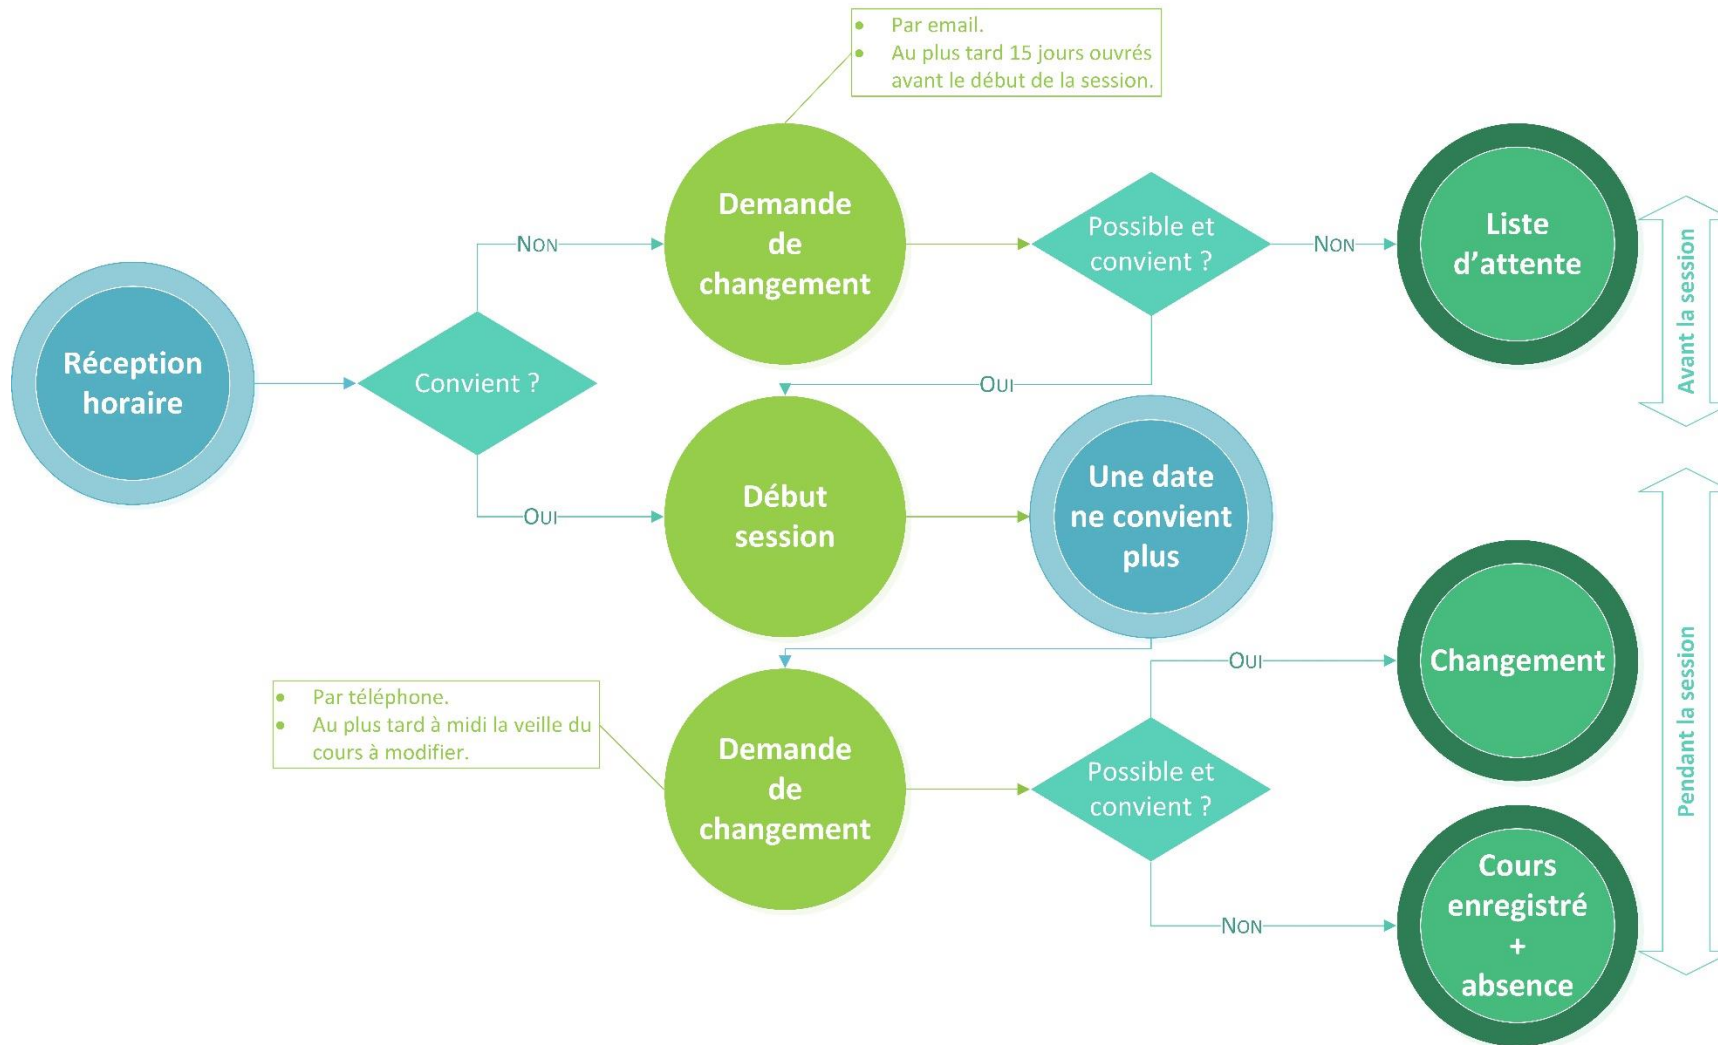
- Par email.
- Au plus tard 15 jours ouvrés avant le début de la session.

Réception horaire

Convient ?

NON

OUI

Demande de changement

Possible et convient ?

NON

Liste d'attente

OUI

Avant la session

Début session

Une date ne convient plus

- Par téléphone.
- Au plus tard à midi la veille du cours à modifier.

Demande de changement

Possible et convient ?

OUI

Changement

NON

Cours enregistré + absence

Pendant la session